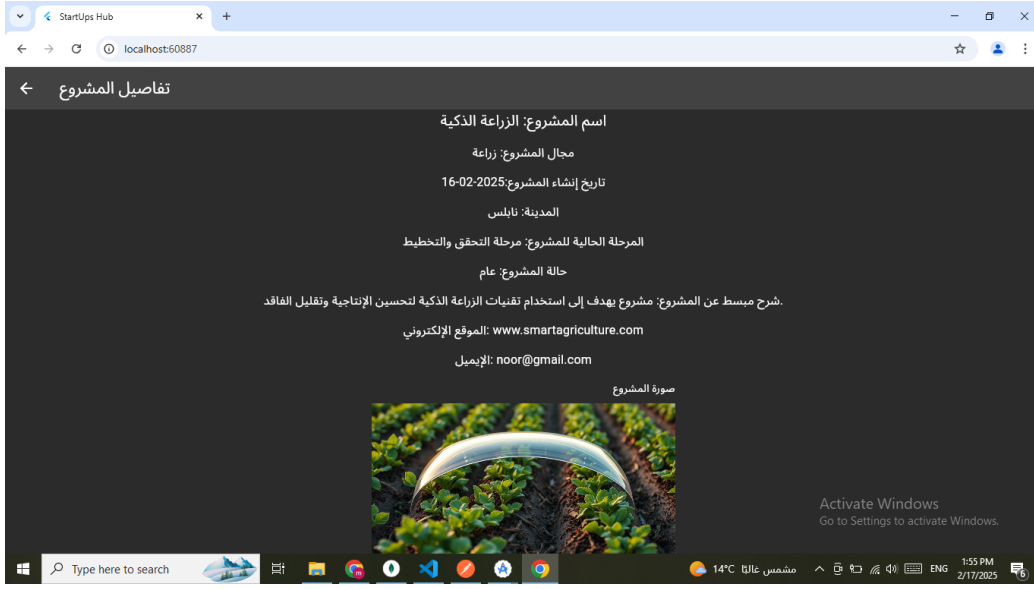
StartUps Hub
localhost:60887

تفاصيل المشروع

اسم المشروع: الزراعة الذكية

مجال المشروع: زراعة

تاريخ إنشاء المشروع:2025-02-16

المدينة: نابلس

المرحلة الحالية للمشروع: مرحلة التحقق والتخطيط

حالة المشروع: عام

شرح مبسط عن المشروع: مشروع يهدف إلى استخدام تقنيات الزراعة الذكية لتحسين الإنتاجية وتقليل الفاقد.

الموقع الإلكتروني: www.smartagriculture.com

الإيميل: noor@gmail.com

صورة المشروع

Activate Windows
Go to Settings to activate Windows.

Type here to search
14°C مشمس غالبًا
ENG
1:55 PM
2/17/2025
6